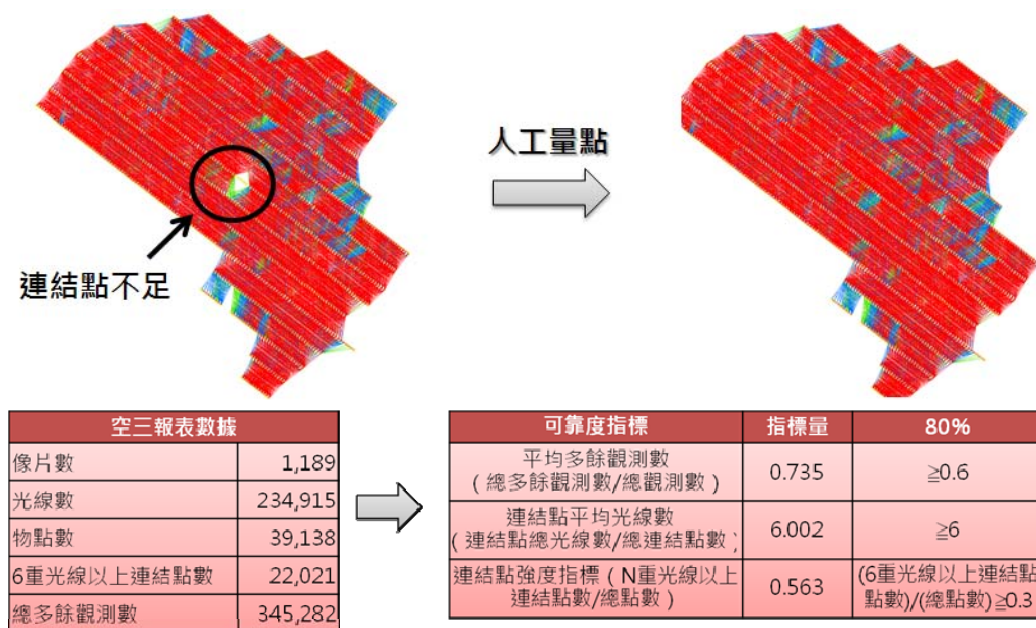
人工量點

連結點不足

| 空三報表數據 | |
|---|---|
| 像片數 | 1,189 |
| 光線數 | 234,915 |
| 物點數 | 39,138 |
| 6重光線以上連結點數 | 22,021 |
| 總多餘觀測數 | 345,282 |

| 可靠度指標 | 指標量 | 80% |
|---|---|---|
| 平均多餘觀測數（總多餘觀測數/總觀測數） | 0.735 | ≧0.6 |
| 連結點平均光線數（連結點總光線數/總連結點數） | 6.002 | ≧6 |
| 連結點強度指標（N重光線以上連結點數/總點數） | 0.563 | (6重光線以上連結點數)/(總點數)≧0.3 |